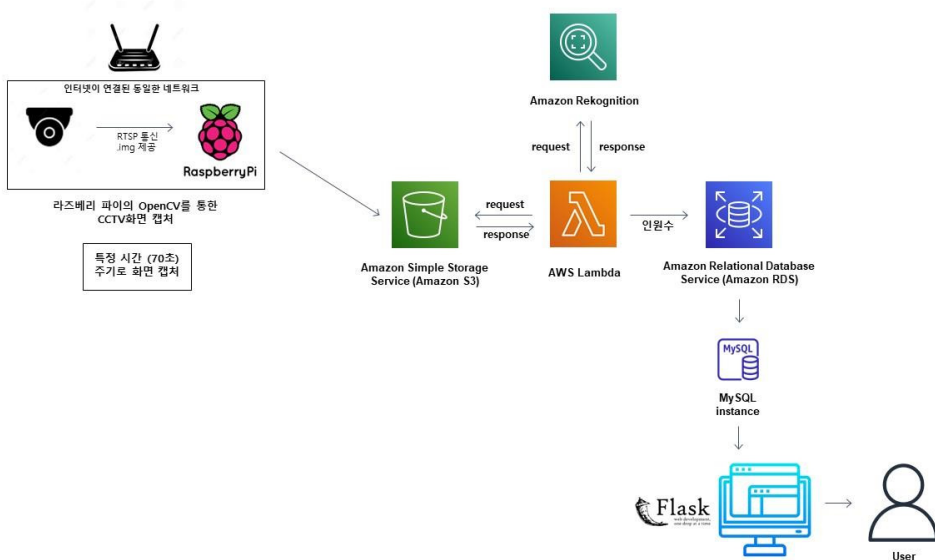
인터넷이 연결된 동일한 네트워크

RTSP 통신
.img 제공

RaspberryPi

라즈베리 파이의 OpenCV를 통한
CCTV화면 캡처

특정 시간 (70초)
주기로 화면 캡처

Amazon Rekognition

request

response

request

response

인원수

Amazon Simple Storage Service (Amazon S3)

AWS Lambda

Amazon Relational Database Service (Amazon RDS)

MySQL

MySQL instance

Flask
web development, one drop at a time

User